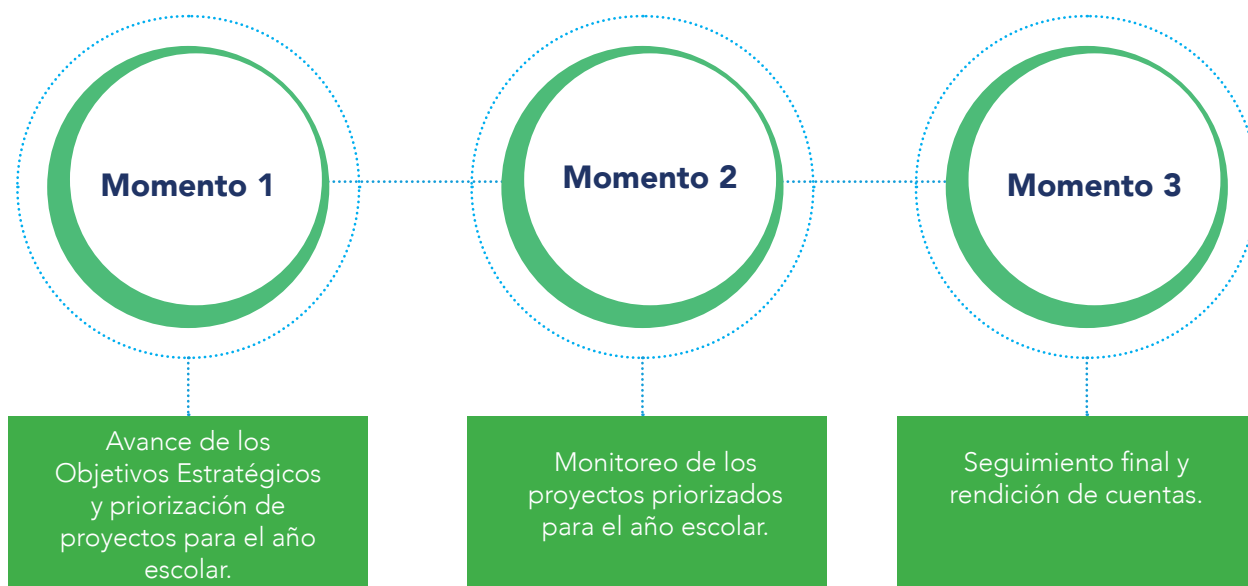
Momento 1

Avance de los Objetivos Estratégicos y priorización de proyectos para el año escolar.

Momento 2

Monitoreo de los proyectos priorizados para el año escolar.

Momento 3

Seguimiento final y rendición de cuentas.